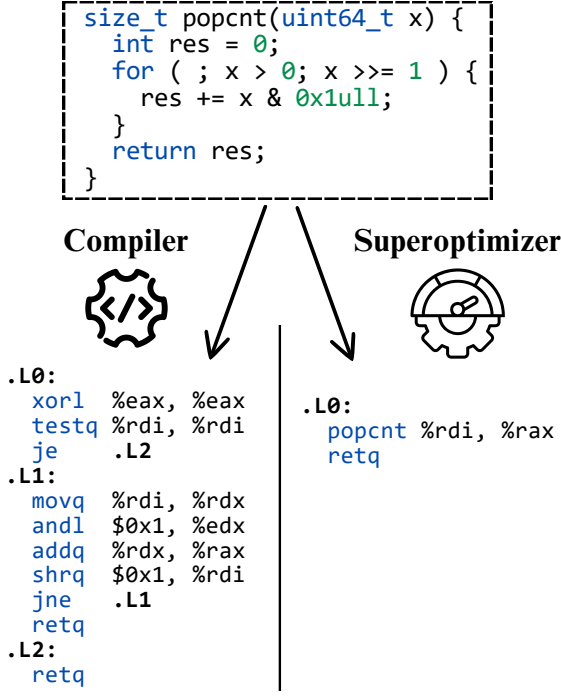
size_t popcnt(uint64_t x) {
  int res = 0;
  for ( ; x > 0; x >>= 1 ) {
    res += x & 0x1ull;
  }
  return res;
}

Compiler

Superoptimizer

.L0:
  xorl  %eax, %eax
  testq %rdi, %rdi
  je    .L2
.L1:
  movq  %rdi, %rdx
  andl  $0x1, %edx
  addq  %rdx, %rax
  shrq  $0x1, %rdi
  jne   .L1
  retq
.L2:
  retq

.L0:
  popcnt %rdi, %rax
  retq